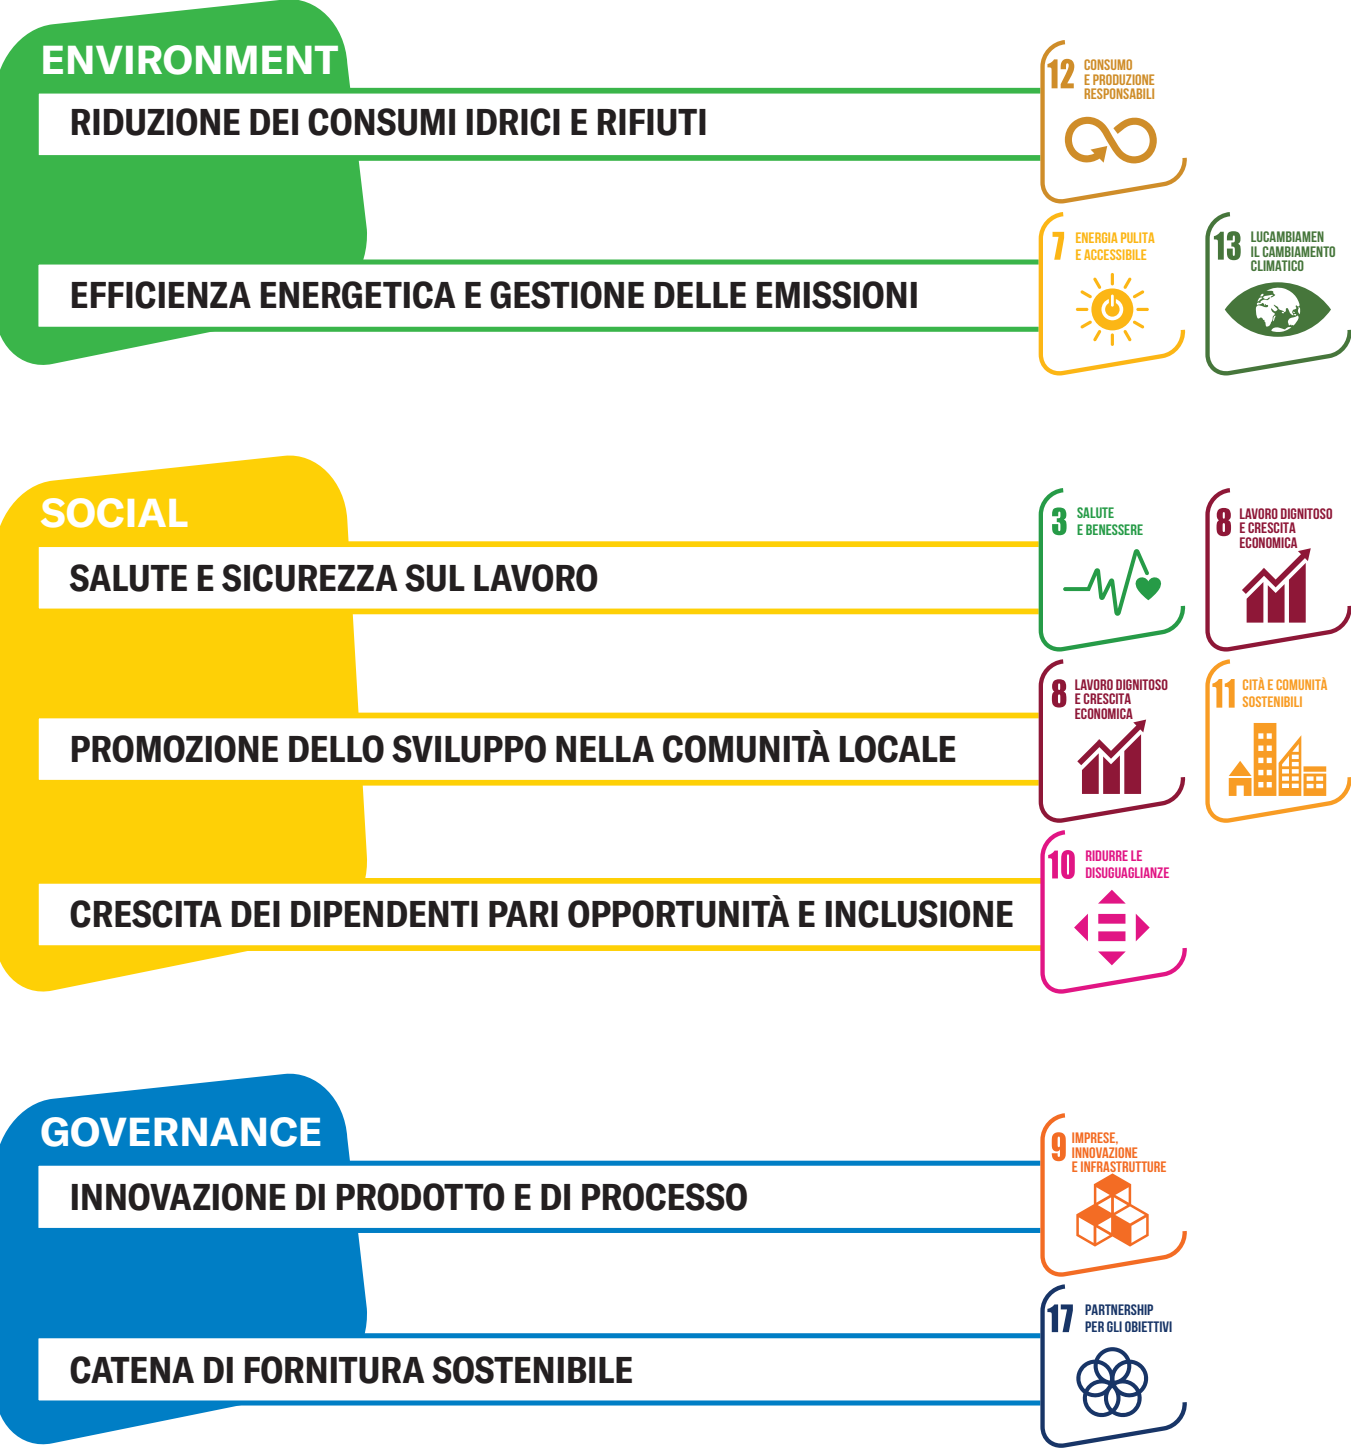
ENVIRONMENT

RIDUZIONE DEI CONSUMI IDRICI E RIFIUTI

12 CONSUMO E PRODUZIONE RESPONSABILI

EFFICIENZA ENERGETICA E GESTIONE DELLE EMISSIONI

7 ENERGIA PULITA E ACCESSIBILE

13 LUCAMBIAMEN IL CAMBIAMENTO CLIMATICO

SOCIAL

SALUTE E SICUREZZA SUL LAVORO

3 SALUTE E BENESSERE

8 LAVORO DIGNITOSO E CRESCITA ECONOMICA

PROMOZIONE DELLO SVILUPPO NELLA COMUNITÀ LOCALE

8 LAVORO DIGNITOSO E CRESCITA ECONOMICA

11 CITÀ E COMUNITÀ SOSTENIBILI

CRESCITA DEI DIPENDENTI PARI OPPORTUNITÀ E INCLUSIONE

10 RIDURRE LE DISUGUAGLIANZE

GOVERNANCE

INNOVAZIONE DI PRODOTTO E DI PROCESSO

9 IMPRESE, INNOVAZIONE E INFRASTRUTTURE

CATENA DI FORNITURA SOSTENIBILE

17 PARTNERSHIP PER GLI OBIETTIVI